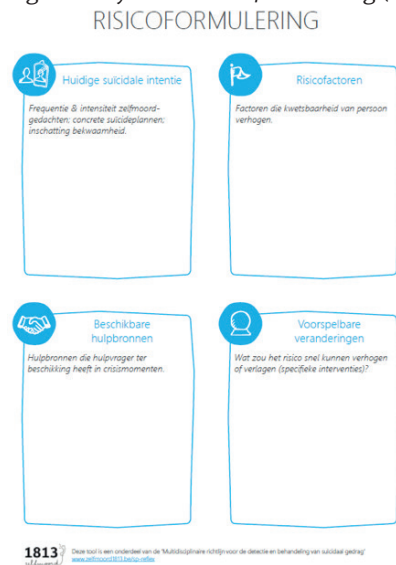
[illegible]
RISICOFORMULERING

Huidige suïcidale intentie

Frequentie & intensiteit zelfmoordgedachten; concrete suïcideplannen; inschatting bekwaamheid.

Risicofactoren

Factoren die kwetsbaarheid van persoon verhogen.

Beschikbare hulpbronnen

Hulpbronnen die hulpvrager ter beschikking heeft in crisismomenten.

Voorspelbare veranderingen

Wat zou het risico snel kunnen verhogen of verlagen (specifieke interventies)?

1813 zelfmoord

Deze tool is een onderdeel van de 'Multidisciplinaire richtlijn voor de detectie en behandeling van suïcidaal gedrag'
www.zelfmoord1813.be/op-reflex